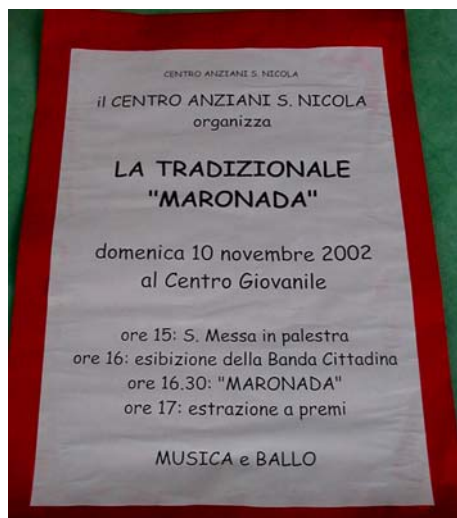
CENTRO ANZIANI S. NICOLA

il CENTRO ANZIANI S. NICOLA
organizza

LA TRADIZIONALE
"MARONADA"

domenica 10 novembre 2002
al Centro Giovanile

ore 15: S. Messa in palestra
ore 16: esibizione della Banda Cittadina
ore 16.30: "MARONADA"
ore 17: estrazione a premi

MUSICA e BALLO